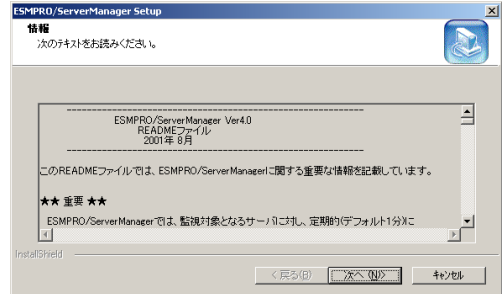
ESMPRO/ServerManager Setup

情報
次のテキストをお読みください。

-----------------------------------------------------------
ESMPRO/ServerManager Ver4.0
READMEファイル
2001年 8月
-----------------------------------------------------------

このREADMEファイルでは、ESMPRO/ServerManagerに関する重要な情報を記載しています。

★★ 重要 ★★

ESMPRO/ServerManagerでは、監視対象となるサーバに対し、定期的(デフォルト1分)に

InstallShield

< 戻る(B)
次へ(N) >
キャンセル